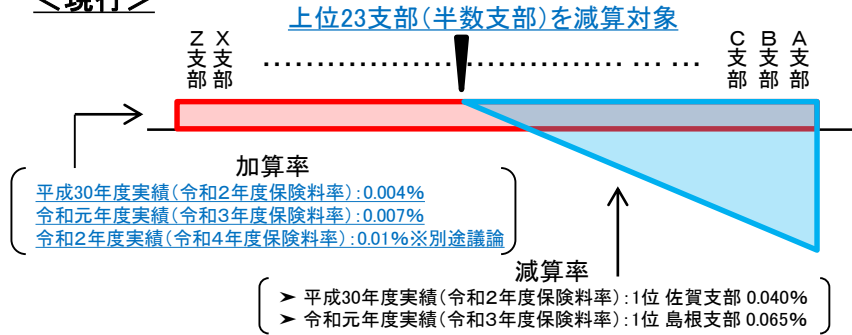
＜現行＞

上位23支部(半数支部)を減算対象

Z支部 X支部 ……………………………… …… C支部 B支部 A支部

加算率
平成30年度実績(令和2年度保険料率):0.004%
令和元年度実績(令和3年度保険料率):0.007%
令和2年度実績(令和4年度保険料率):0.01%※別途議論

減算率
➤ 平成30年度実績(令和2年度保険料率):1位 佐賀支部 0.040%
➤ 令和元年度実績(令和3年度保険料率):1位 島根支部 0.065%